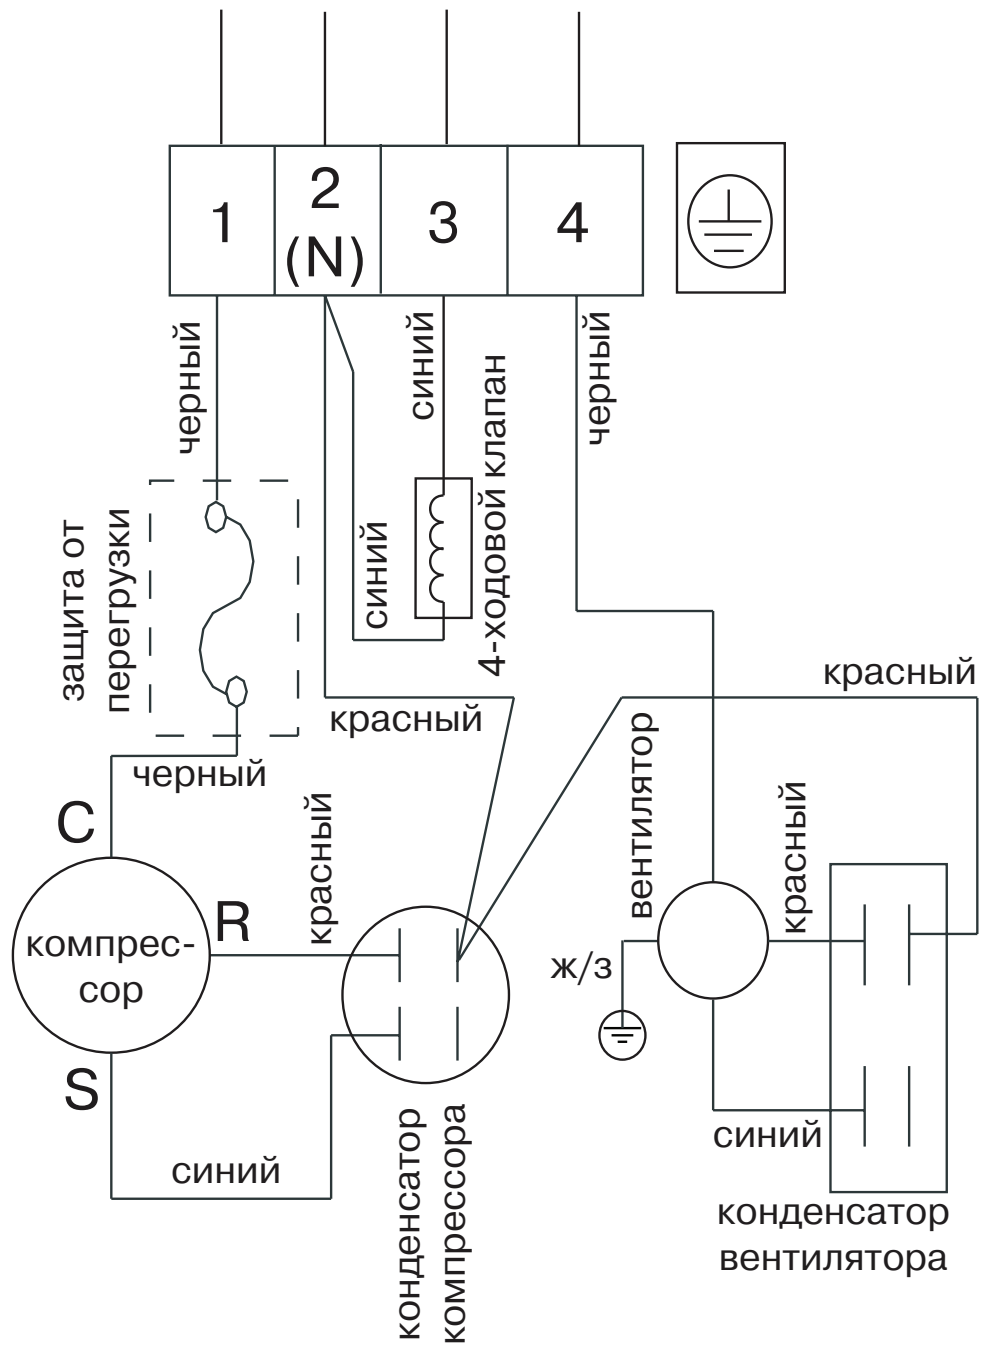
1

2
(N)

3

4

черный

синий

черный

4-ходовой клапан

синий

защита от перегрузки

красный

красный

черный

C

вентилятор

красный

компрессор

R

красный

ж/з

S

синий

синий

конденсатор компрессора

конденсатор вентилятора